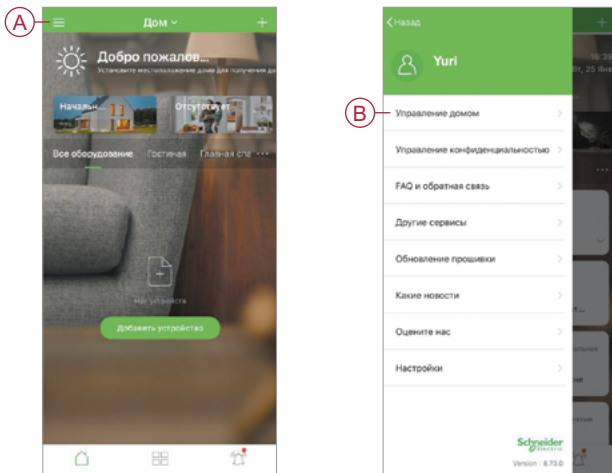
A

Дом

+

Добро пожалов...

Установите местоположение дома для получения да

Начальн...

Отсутствует

Все оборудование

Гостиная

Главная сп

Нет устройств

Добавить устройство

B

< Назад

Yuri

Управление домом

Управление конфиденциальностью

FAQ и обратная связь

Другие сервисы

Обновление прошивки

Какие новости

Оцените нас

Настройки

Schneider Electric

Version : 8.73.0

+

18:30

, 25 Янв